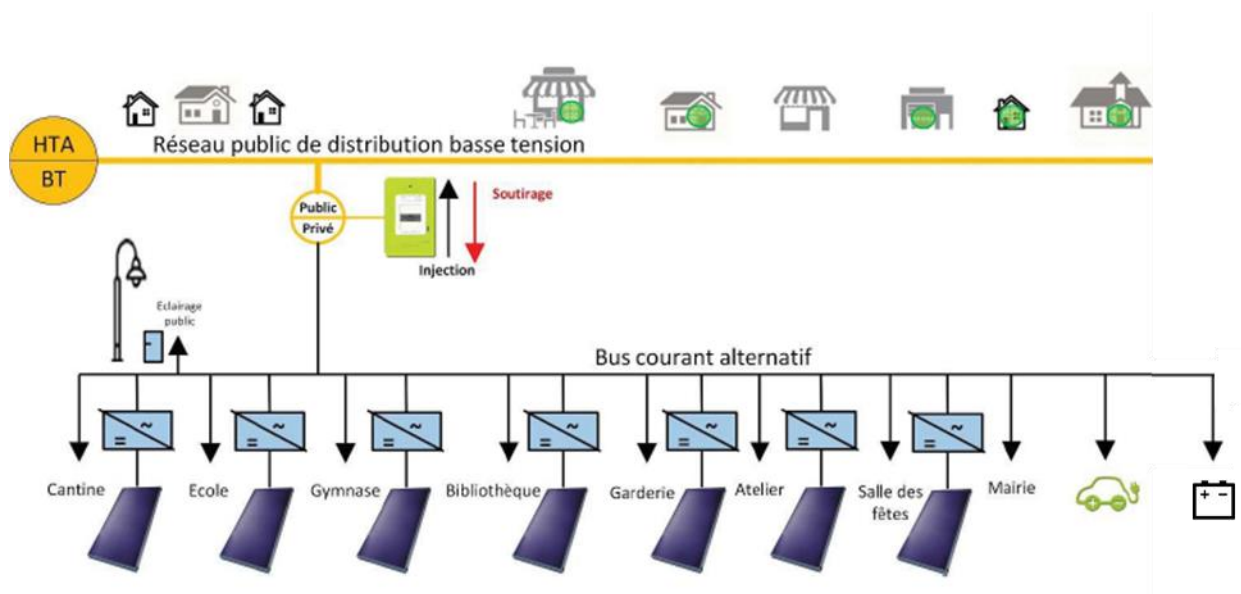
HTA
BT
Réseau public de distribution basse tension

Public
Privé

Soutirage
Injection

Eclairage public

Bus courant alternatif

=
~

Cantine
Ecole
Gymnase
Bibliothèque
Garderie
Atelier
Salle des fêtes
Mairie

+ −